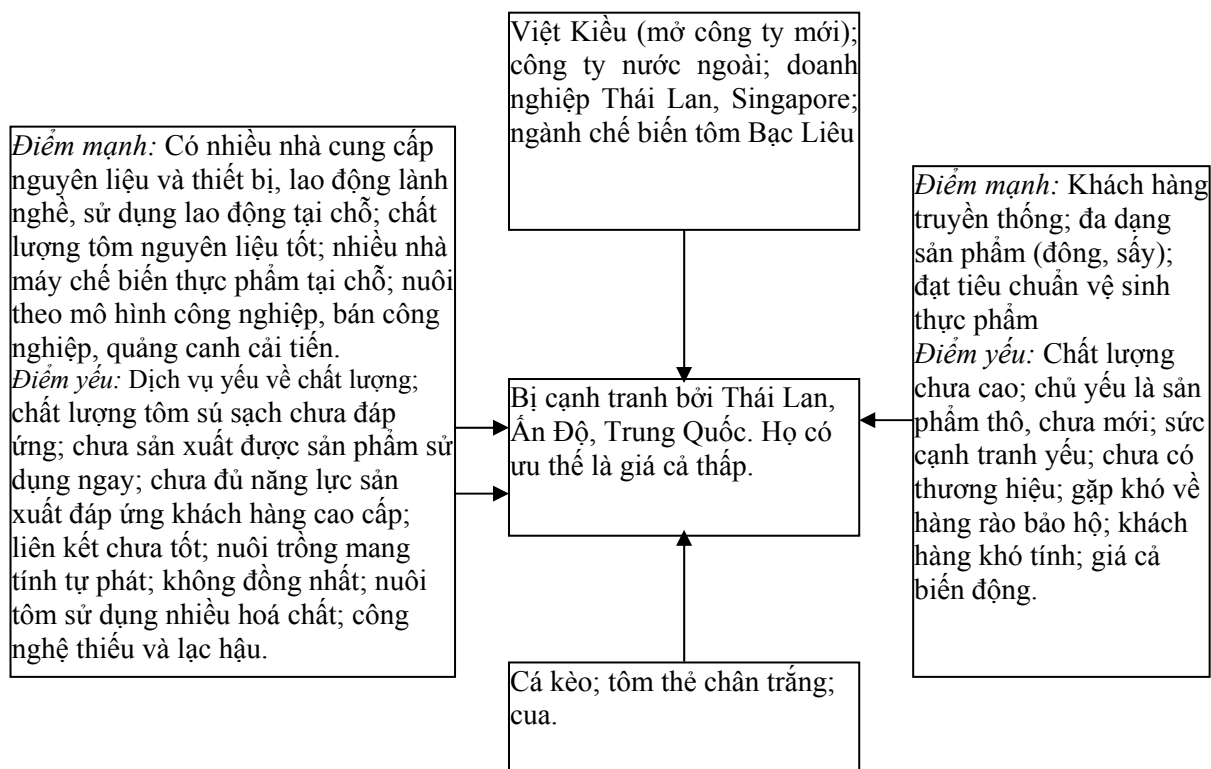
Việt Kiều (mở công ty mới); công ty nước ngoài; doanh nghiệp Thái Lan, Singapore; ngành chế biến tôm Bạc Liêu

Điểm mạnh: Có nhiều nhà cung cấp nguyên liệu và thiết bị, lao động lành nghề, sử dụng lao động tại chỗ; chất lượng tôm nguyên liệu tốt; nhiều nhà máy chế biến thực phẩm tại chỗ; nuôi theo mô hình công nghiệp, bán công nghiệp, quảng canh cải tiến.
Điểm yếu: Dịch vụ yếu về chất lượng; chất lượng tôm sú sạch chưa đáp ứng; chưa sản xuất được sản phẩm sử dụng ngay; chưa đủ năng lực sản xuất đáp ứng khách hàng cao cấp; liên kết chưa tốt; nuôi trồng mang tính tự phát; không đồng nhất; nuôi tôm sử dụng nhiều hoá chất; công nghệ thiếu và lạc hậu.

Bị cạnh tranh bởi Thái Lan, Ấn Độ, Trung Quốc. Họ có ưu thế là giá cả thấp.

Điểm mạnh: Khách hàng truyền thống; đa dạng sản phẩm (đông, sấy); đạt tiêu chuẩn vệ sinh thực phẩm
Điểm yếu: Chất lượng chưa cao; chủ yếu là sản phẩm thô, chưa mới; sức cạnh tranh yếu; chưa có thương hiệu; gặp khó về hàng rào bảo hộ; khách hàng khó tính; giá cả biến động.

Cá kèo; tôm thẻ chân trắng; cua.